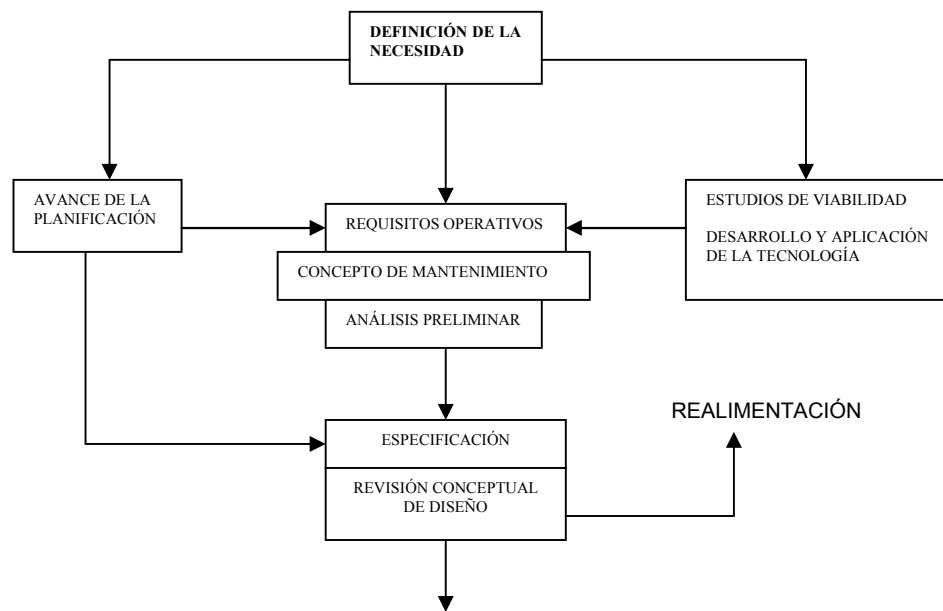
DEFINICIÓN DE LA NECESIDAD

AVANCE DE LA PLANIFICACIÓN

REQUISITOS OPERATIVOS

CONCEPTO DE MANTENIMIENTO

ANÁLISIS PRELIMINAR

ESTUDIOS DE VIABILIDAD

DESARROLLO Y APLICACIÓN DE LA TECNOLOGÍA

REALIMENTACIÓN

ESPECIFICACIÓN

REVISIÓN CONCEPTUAL DE DISEÑO